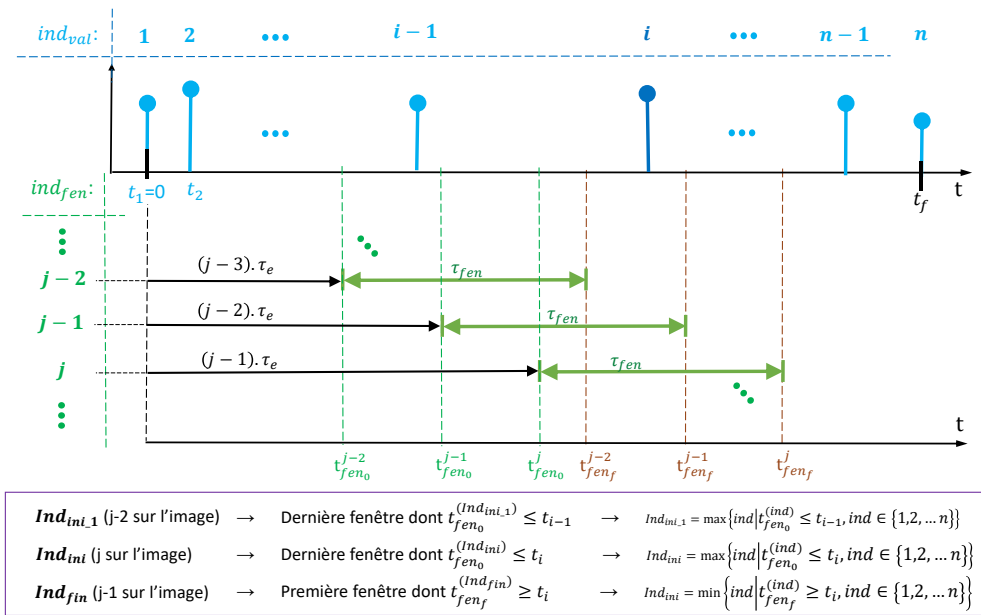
$ind_{val}$: 1 2 ••• $i-1$ $i$ ••• $n-1$ $n$

•••

•••

$ind_{fen}$: $t_1$=0 $t_2$ $t_f$ t

⋮

$j-2$ $(j-3).\tau_e$ $\tau_{fen}$

$j-1$ $(j-2).\tau_e$ $\tau_{fen}$

$j$ $(j-1).\tau_e$ $\tau_{fen}$

⋮

t

$t_{fen_0}^{j-2}$ $t_{fen_0}^{j-1}$ $t_{fen_0}^{j}$ $t_{fen_f}^{j-2}$ $t_{fen_f}^{j-1}$ $t_{fen_f}^{j}$

$\boldsymbol{Ind_{ini\_1}}$ (j-2 sur l'image) → Dernière fenêtre dont $t_{fen_0}^{(Ind_{ini\_1})} \leq t_{i-1}$ → $Ind_{ini\_1} = \max\left\{ind \middle| t_{fen_0}^{(ind)} \leq t_{i-1}, ind \in \{1,2,\dots n\}\right\}$

$\boldsymbol{Ind_{ini}}$ (j sur l'image) → Dernière fenêtre dont $t_{fen_0}^{(Ind_{ini})} \leq t_i$ → $Ind_{ini} = \max\left\{ind \middle| t_{fen_0}^{(ind)} \leq t_i, ind \in \{1,2,\dots n\}\right\}$

$\boldsymbol{Ind_{fin}}$ (j-1 sur l'image) → Première fenêtre dont $t_{fen_f}^{(Ind_{fin})} \geq t_i$ → $Ind_{ini} = \min\left\{ind \middle| t_{fen_f}^{(ind)} \geq t_i, ind \in \{1,2,\dots n\}\right\}$